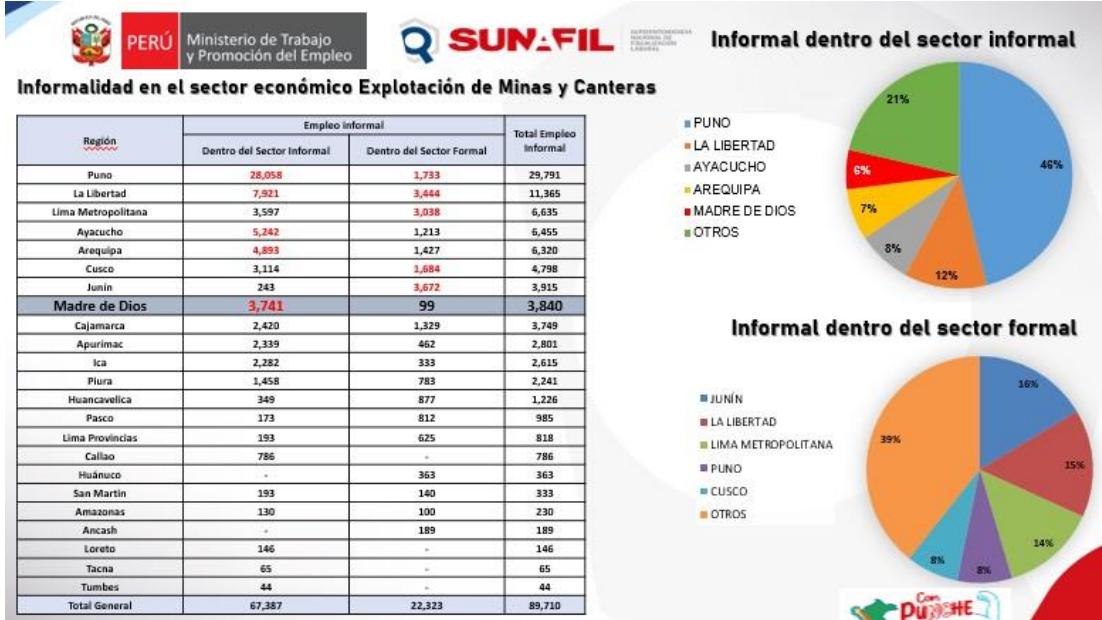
PERÚ Ministerio de Trabajo y Promoción del Empleo

SUNAFIL

Informalidad en el sector económico Explotación de Minas y Canteras

| Región | Empleo informal: Dentro del Sector Informal | Empleo informal: Dentro del Sector Formal | Total Empleo Informal |
|---|---|---|---|
| Puno | 28,058 | 1,733 | 29,791 |
| La Libertad | 7,921 | 3,444 | 11,365 |
| Lima Metropolitana | 3,597 | 3,038 | 6,635 |
| Ayacucho | 5,242 | 1,213 | 6,455 |
| Arequipa | 4,893 | 1,427 | 6,320 |
| Cusco | 3,114 | 1,684 | 4,798 |
| Junín | 243 | 3,672 | 3,915 |
| Madre de Dios | 3,741 | 99 | 3,840 |
| Cajamarca | 2,420 | 1,329 | 3,749 |
| Apurímac | 2,339 | 462 | 2,801 |
| Ica | 2,282 | 333 | 2,615 |
| Piura | 1,458 | 783 | 2,241 |
| Huancavelica | 349 | 877 | 1,226 |
| Pasco | 173 | 812 | 985 |
| Lima Provincias | 193 | 625 | 818 |
| Callao | 786 | - | 786 |
| Huánuco | - | 363 | 363 |
| San Martin | 193 | 140 | 333 |
| Amazonas | 130 | 100 | 230 |
| Ancash | - | 189 | 189 |
| Loreto | 146 | - | 146 |
| Tacna | 65 | - | 65 |
| Tumbes | 44 | - | 44 |
| Total General | 67,387 | 22,323 | 89,710 |

Informal dentro del sector informal

PUNO
LA LIBERTAD
AYACUCHO
AREQUIPA
MADRE DE DIOS
OTROS

46%
12%
8%
7%
6%
21%

Informal dentro del sector formal

JUNÍN
LA LIBERTAD
LIMA METROPOLITANA
PUNO
CUSCO
OTROS

16%
15%
14%
8%
8%
39%

Con PUNCHE